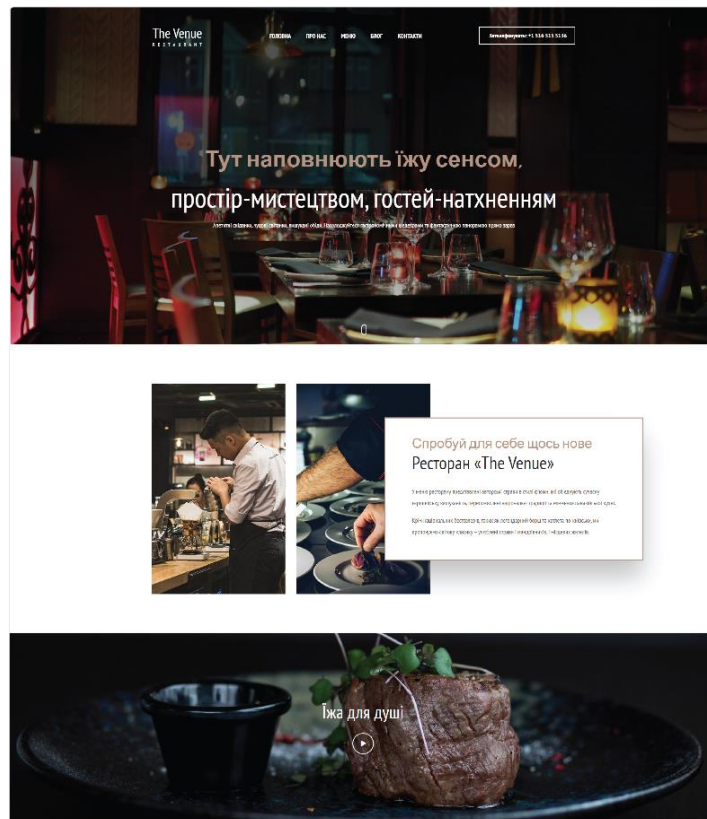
The Venue
RESTAURANT

ГОЛОВНА ПРО НАС МЕНЮ БЛОГ КОНТАКТИ

Бронювання: +1 516 515 5156

Тут наповнюють їжу сенсом,
простір-мистецтвом, гостей-натхненням

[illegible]

Спробуй для себе щось нове
Ресторан «The Venue»

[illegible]

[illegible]

Їжа для душі